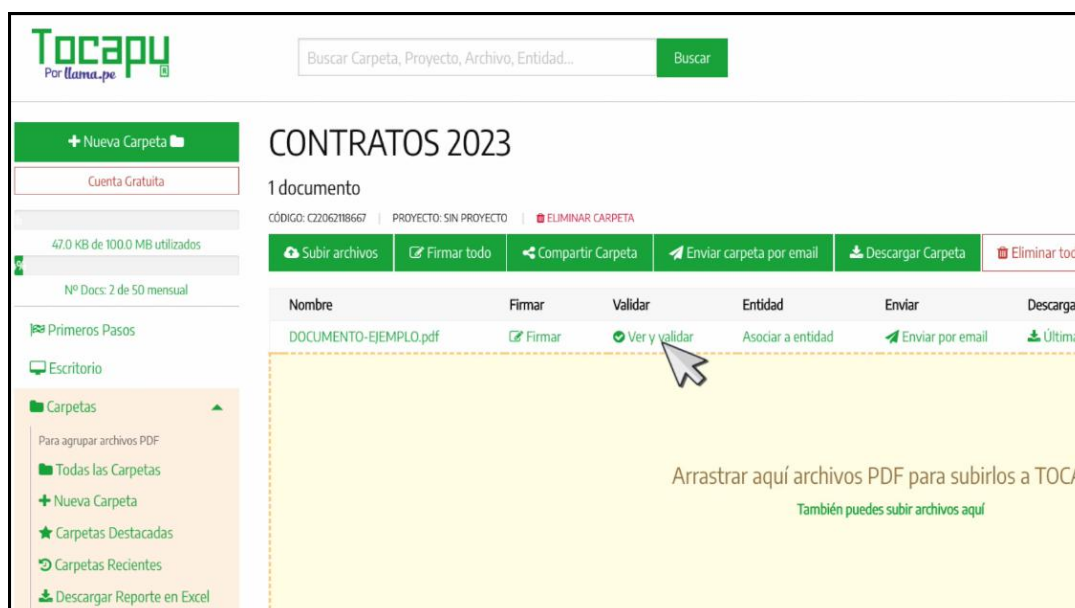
Tocapu
Por llama.pe

Buscar Carpeta, Proyecto, Archivo, Entidad...
Buscar

+ Nueva Carpeta
Cuenta Gratuita
47.0 KB de 100.0 MB utilizados
Nº Docs: 2 de 50 mensual
Primeros Pasos
Escritorio
Carpetas
Para agrupar archivos PDF
Todas las Carpetas
+ Nueva Carpeta
Carpetas Destacadas
Carpetas Recientes
Descargar Reporte en Excel

CONTRATOS 2023
1 documento
CÓDIGO: C22062118667 | PROYECTO: SIN PROYECTO | ELIMINAR CARPETA

Subir archivos
Firmar todo
Compartir Carpeta
Enviar carpeta por email
Descargar Carpeta
Eliminar tod

| Nombre | Firmar | Validar | Entidad | Enviar | Descarga |
|---|---|---|---|---|---|
| DOCUMENTO-EJEMPLO.pdf | Firmar | Ver y validar | Asociar a entidad | Enviar por email | Últim |

Arrastrar aquí archivos PDF para subirlos a TOC
También puedes subir archivos aquí